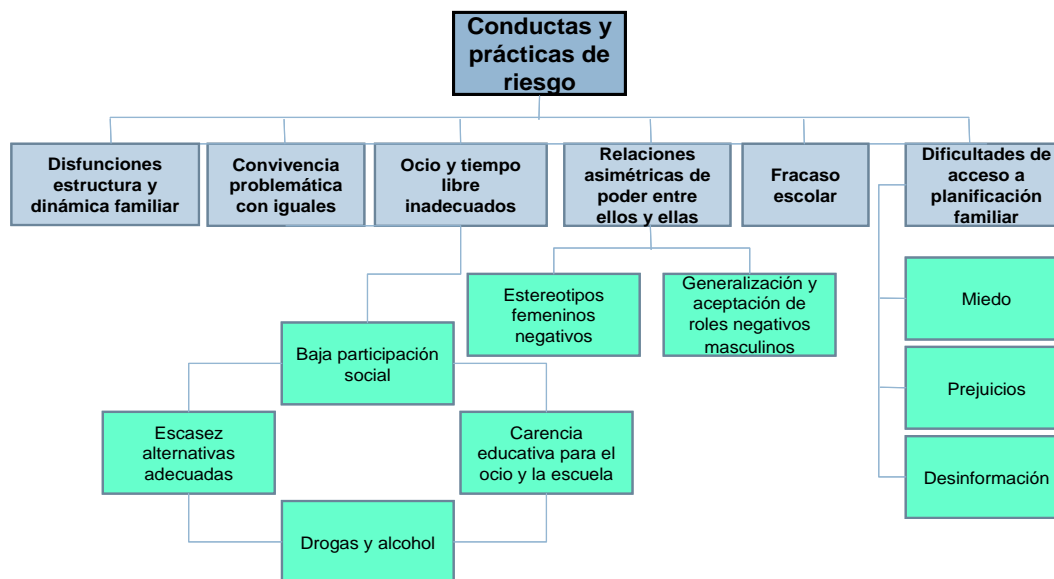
Conductas y prácticas de riesgo

Disfunciones estructura y dinámica familiar

Convivencia problemática con iguales

Ocio y tiempo libre inadecuados

Relaciones asimétricas de poder entre ellos y ellas

Fracaso escolar

Dificultades de acceso a planificación familiar

Estereotipos femeninos negativos

Generalización y aceptación de roles negativos masculinos

Miedo

Prejuicios

Desinformación

Baja participación social

Escasez alternativas adecuadas

Carencia educativa para el ocio y la escuela

Drogas y alcohol